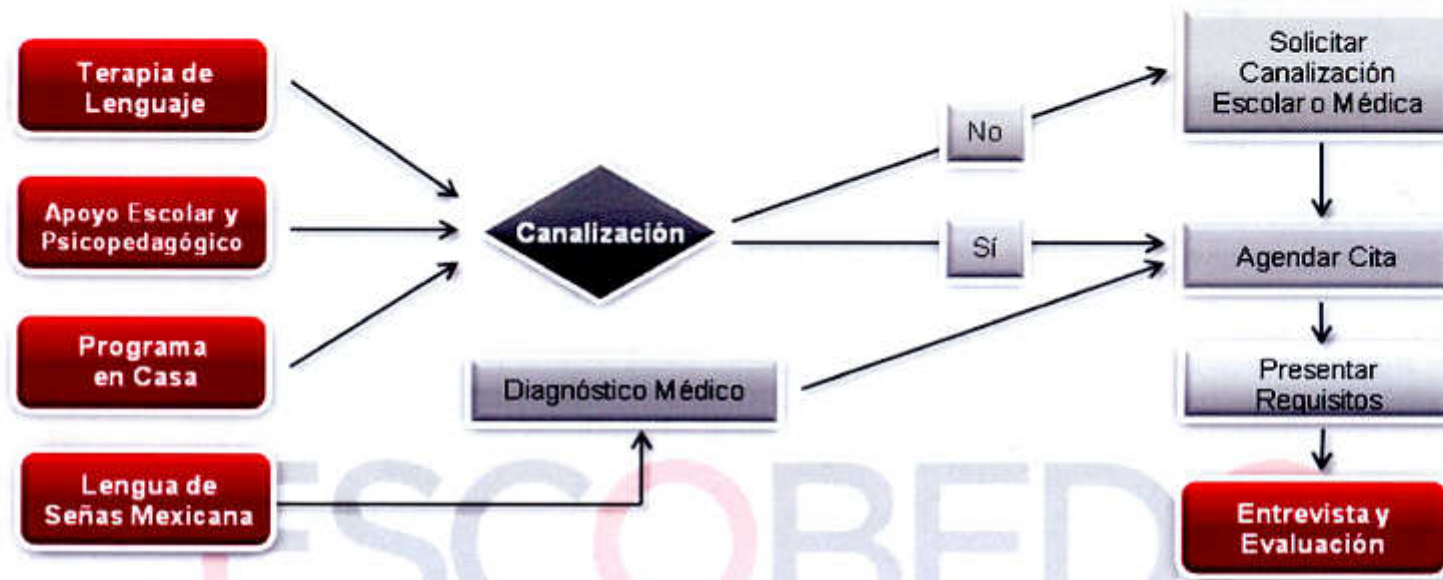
Terapia de Lenguaje

Apoyo Escolar y Psicopedagógico

Programa en Casa

Lengua de Señas Mexicana

Canalización

Diagnóstico Médico

No

Sí

Solicitar Canalización Escolar o Médica

Agendar Cita

Presentar Requisitos

Entrevista y Evaluación

ESCOBEDO